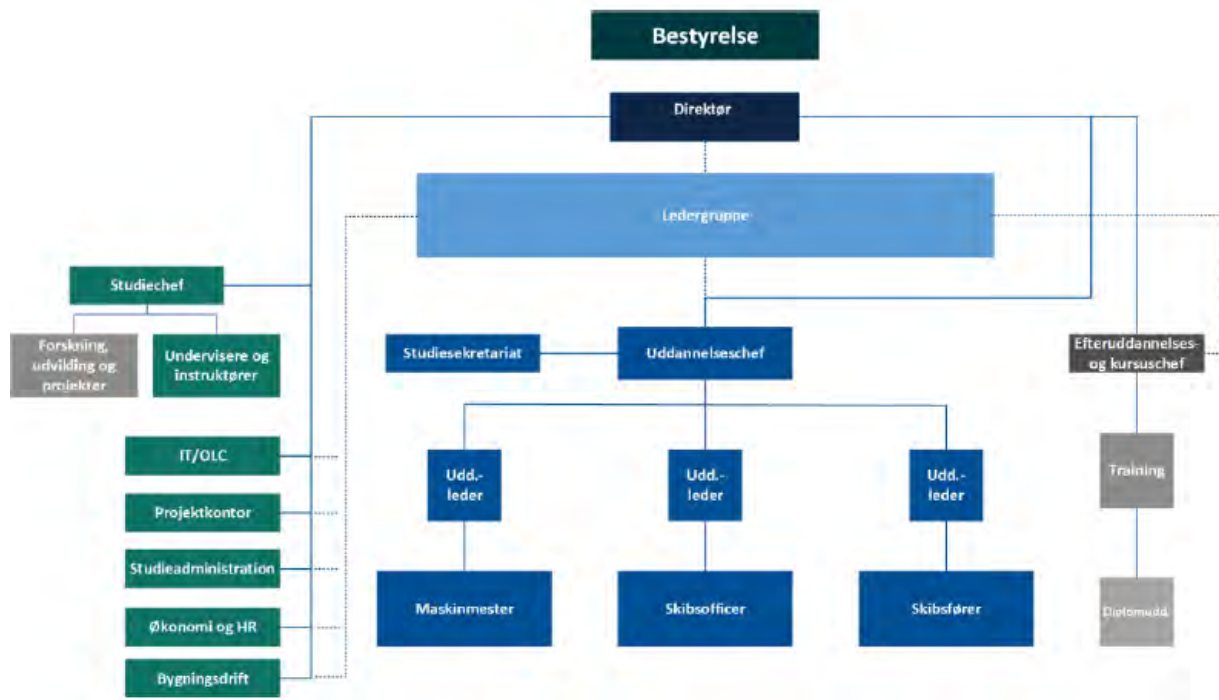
Bestyrelse

Direktør

Ledergruppe

Studiechef

Forskning, udvikling og projekter

Undervisere og instruktører

IT/OLC

Projektkontor

Studieadministration

Økonomi og HR

Bygningsdrift

Studiesekretariat

Uddannelseschef

Udd.-leder

Udd.-leder

Udd.-leder

Maskinmester

Skibsofficer

Skibsfører

Efteruddannelses- og kursuschef

Training

Diplomudd.